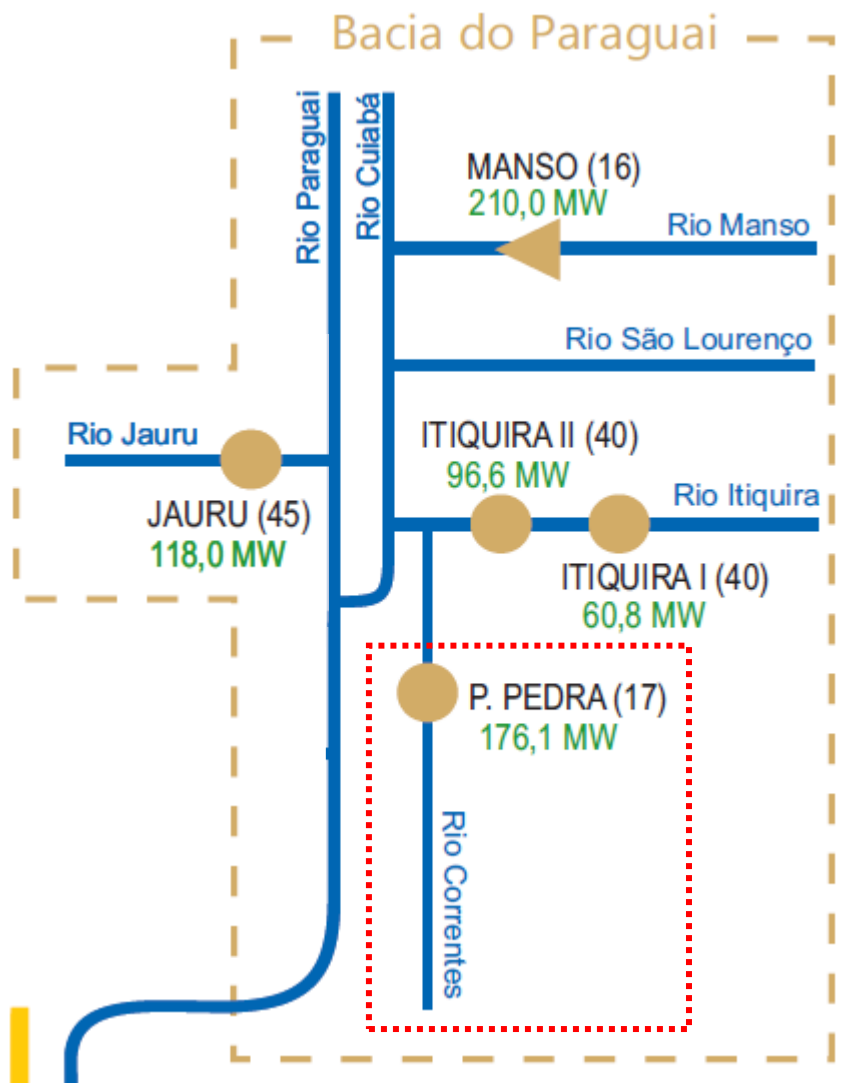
Bacia do Paraguai

Rio Paraguai

Rio Cuiabá

MANSO (16)
210,0 MW

Rio Manso

Rio São Lourenço

Rio Jauru

JAURU (45)
118,0 MW

ITIQUIRA II (40)
96,6 MW

Rio Itiquira

ITIQUIRA I (40)
60,8 MW

P. PEDRA (17)
176,1 MW

Rio Correntes